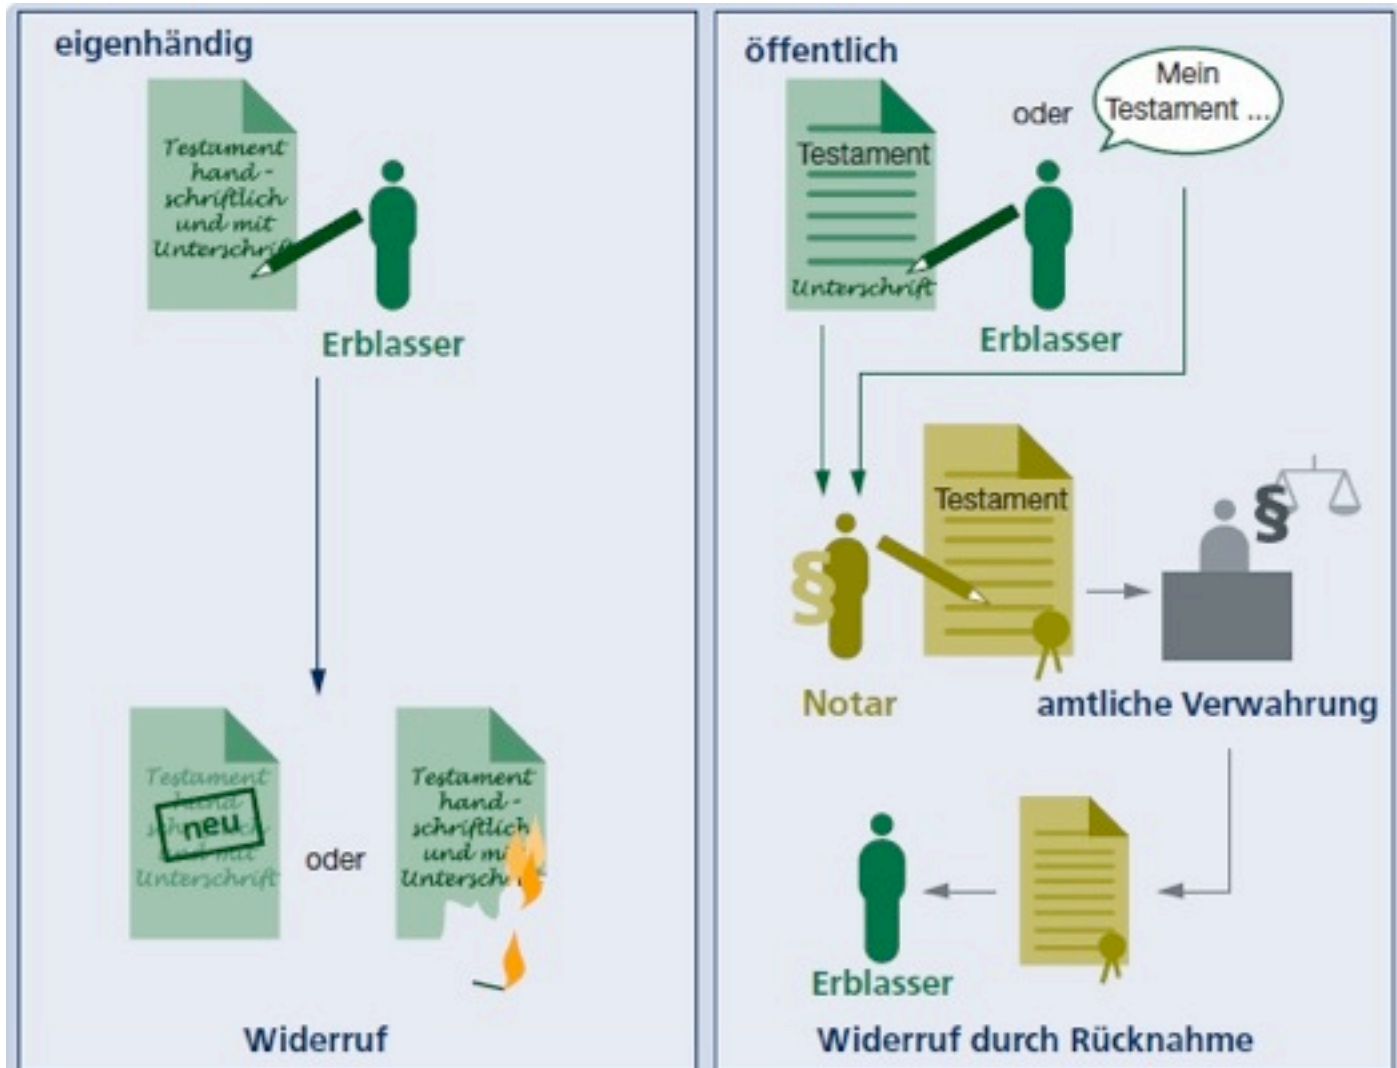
eigenhändig

Testament hand-schriftlich und mit Unterschrift

Erblasser

Testament hand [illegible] neu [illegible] Unterschrift

oder

Testament hand-schriftlich und m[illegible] Untersch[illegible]

Widerruf

öffentlich

Testament

Unterschrift

oder

Mein Testament ...

Erblasser

Testament

§

Notar

§

amtliche Verwahrung

Erblasser

Widerruf durch Rücknahme